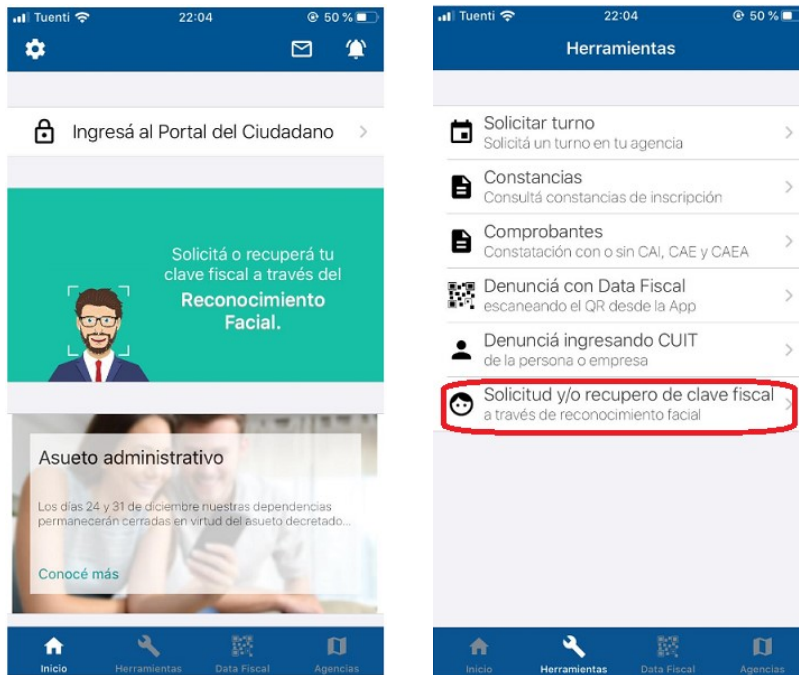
Tuenti 22:04 50 %

Ingresá al Portal del Ciudadano

Solicitá o recuperá tu clave fiscal a través del Reconocimiento Facial.

Asueto administrativo

Los días 24 y 31 de diciembre nuestras dependencias permanecerán cerradas en virtud del asueto decretado...

Conocé más

Inicio Herramientas Data Fiscal Agencias

Tuenti 22:04 50 %

Herramientas

Solicitar turno
Solicitá un turno en tu agencia

Constancias
Consultá constancias de inscripción

Comprobantes
Constatación con o sin CAI, CAE y CAEA

Denunciá con Data Fiscal
escaneando el QR desde la App

Denunciá ingresando CUIT
de la persona o empresa

Solicitud y/o recupero de clave fiscal
a través de reconocimiento facial

Inicio Herramientas Data Fiscal Agencias